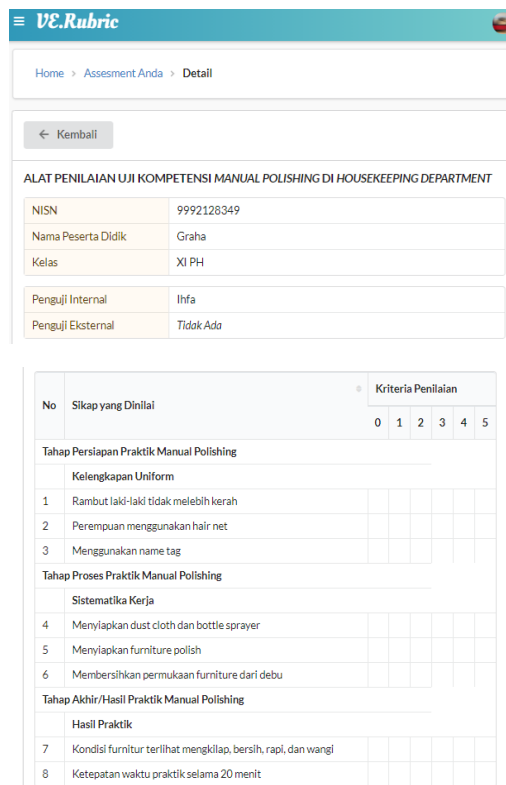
≡ VE.Rubric

Home > Assesment Anda > Detail

← Kembali

ALAT PENILAIAN UJI KOMPETENSI *MANUAL POLISHING* DI *HOUSEKEEPING DEPARTMENT*

| NISN | 9992128349 |
|---|---|
| Nama Peserta Didik | Graha |
| Kelas | XI PH |

| Penguji Internal | Ihfa |
|---|---|
| Penguji Eksternal | *Tidak Ada* |

| No | Sikap yang Dinilai | Kriteria Penilaian 0 | 1 | 2 | 3 | 4 | 5 |
|---|---|---|---|---|---|---|---|
| Tahap Persiapan Praktik Manual Polishing | | | | | | | |
| | Kelengkapan Uniform | | | | | | |
| 1 | Rambut laki-laki tidak melebih kerah | | | | | | |
| 2 | Perempuan menggunakan hair net | | | | | | |
| 3 | Menggunakan name tag | | | | | | |
| Tahap Proses Praktik Manual Polishing | | | | | | | |
| | Sistematika Kerja | | | | | | |
| 4 | Menyiapkan dust cloth dan bottle sprayer | | | | | | |
| 5 | Menyiapkan furniture polish | | | | | | |
| 6 | Membersihkan permukaan furniture dari debu | | | | | | |
| Tahap Akhir/Hasil Praktik Manual Polishing | | | | | | | |
| | Hasil Praktik | | | | | | |
| 7 | Kondisi furnitur terlihat mengkilap, bersih, rapi, dan wangi | | | | | | |
| 8 | Ketepatan waktu praktik selama 20 menit | | | | | | |